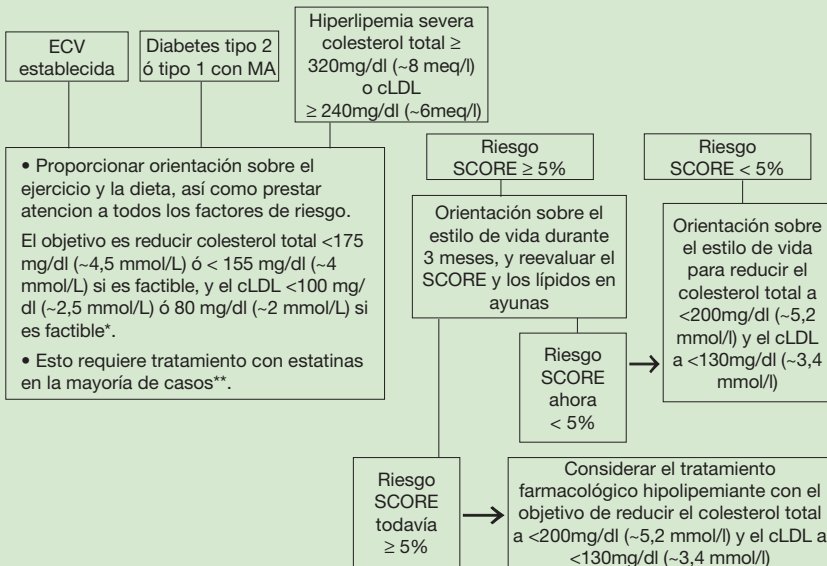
ECV establecida

Diabetes tipo 2 ó tipo 1 con MA

Hiperlipemia severa colesterol total ≥ 320mg/dl (~8 meq/l) o cLDL ≥ 240mg/dl (~6meq/l)

• Proporcionar orientación sobre el ejercicio y la dieta, así como prestar atencion a todos los factores de riesgo.

El objetivo es reducir colesterol total <175 mg/dl (~4,5 mmol/L) ó < 155 mg/dl (~4 mmol/L) si es factible, y el cLDL <100 mg/dl (~2,5 mmol/L) ó 80 mg/dl (~2 mmol/L) si es factible*.

• Esto requiere tratamiento con estatinas en la mayoría de casos**.

Riesgo SCORE ≥ 5%

Orientación sobre el estilo de vida durante 3 meses, y reevaluar el SCORE y los lípidos en ayunas

Riesgo SCORE < 5%

Orientación sobre el estilo de vida para reducir el colesterol total a <200mg/dl (~5,2 mmol/l) y el cLDL a <130mg/dl (~3,4 mmol/l)

Riesgo SCORE ahora < 5%

Riesgo SCORE todavía ≥ 5%

Considerar el tratamiento farmacológico hipolipemiante con el objetivo de reducir el colesterol total a <200mg/dl (~5,2 mmol/l) y el cLDL a <130mg/dl (~3,4 mmol/l)